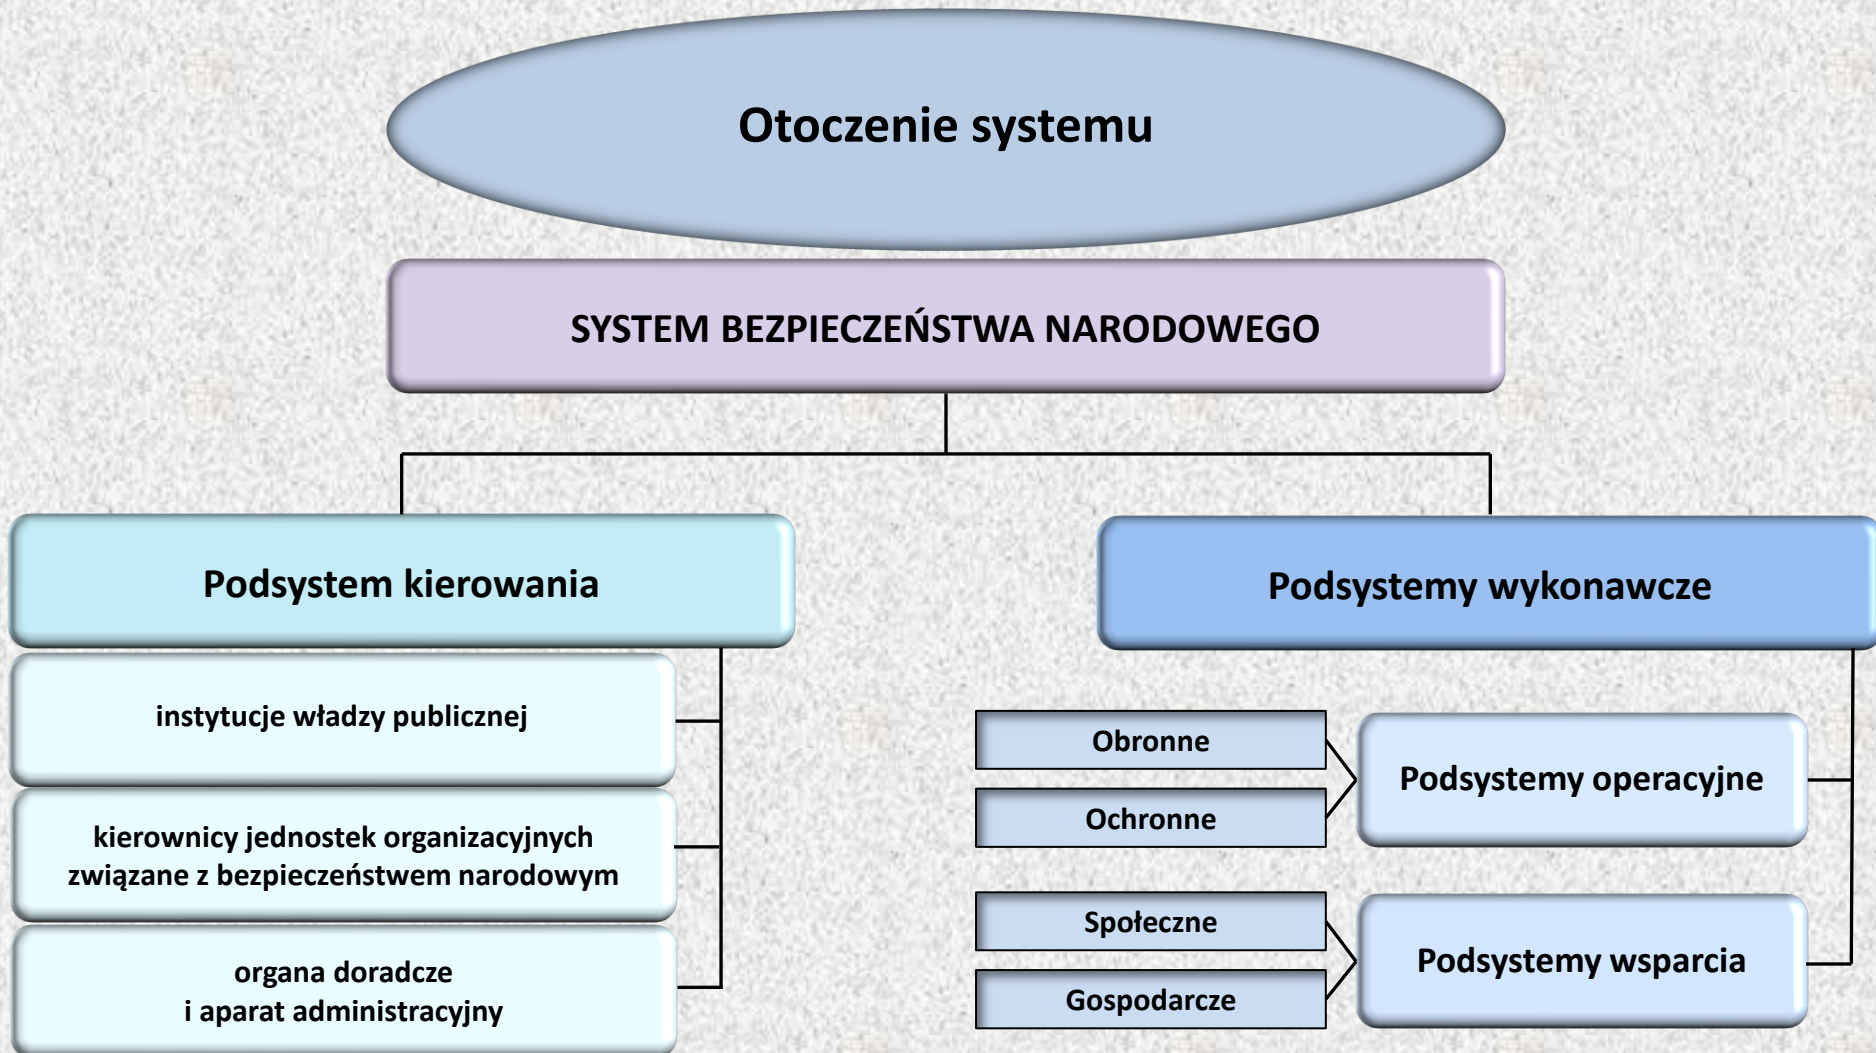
Otoczenie systemu

SYSTEM BEZPIECZEŃSTWA NARODOWEGO

Podsystem kierowania

instytucje władzy publicznej

kierownicy jednostek organizacyjnych związane z bezpieczeństwem narodowym

organa doradcze
i aparat administracyjny

Podsystemy wykonawcze

Obronne

Ochronne

Podsystemy operacyjne

Społeczne

Gospodarcze

Podsystemy wsparcia